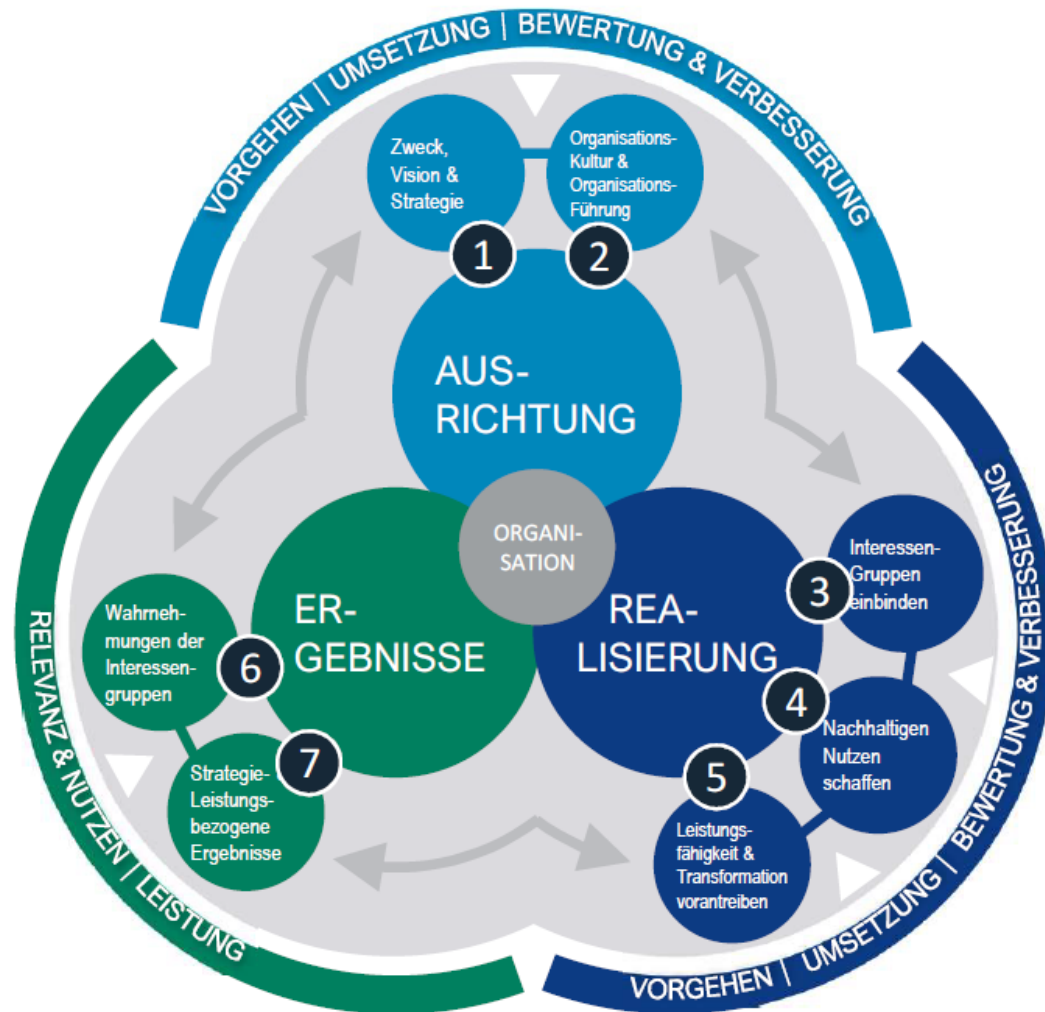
VORGEHEN | UMSETZUNG | BEWERTUNG & VERBESSERUNG

Zweck, Vision & Strategie

Organisations-Kultur & Organisations-Führung

1

2

AUS-RICHTUNG

ORGANI-SATION

ER-GEBNISSE

REA-LISIERUNG

Interessen-Gruppen einbinden

3

4

Nachhaltigen Nutzen schaffen

5

Leistungs-fähigkeit & Transformation vorantreiben

Wahrneh-mungen der Interessen-gruppen

6

7

Strategie-Leistungs-bezogene Ergebnisse

VORGEHEN | UMSETZUNG | BEWERTUNG & VERBESSERUNG

RELEVANZ & NUTZEN | LEISTUNG